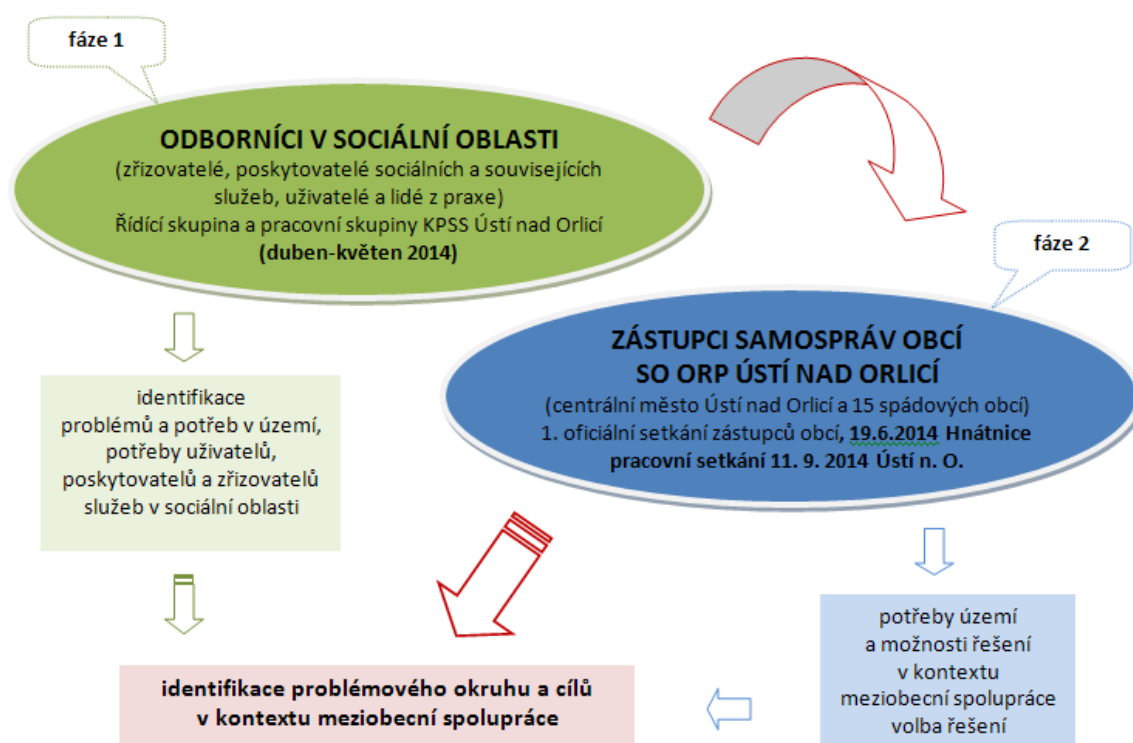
fáze 1

ODBORNÍCI V SOCIÁLNÍ OBLASTI
(zřizovatelé, poskytovatelé sociálních a souvisejících služeb, uživatelé a lidé z praxe)
Řídící skupina a pracovní skupiny KPSS Ústí nad Orlicí
(duben-květen 2014)

fáze 2

ZÁSTUPCI SAMOSPRÁV OBCÍ
SO ORP ÚSTÍ NAD ORLICÍ
(centrální město Ústí nad Orlicí a 15 spádových obcí)
1. oficiální setkání zástupců obcí, 19.6.2014 Hnátnice
pracovní setkání 11. 9. 2014 Ústí n. O.

identifikace problémů a potřeb v území, potřeby uživatelů, poskytovatelů a zřizovatelů služeb v sociální oblasti

potřeby území a možnosti řešení v kontextu meziobecní spolupráce volba řešení

identifikace problémového okruhu a cílů v kontextu meziobecní spolupráce